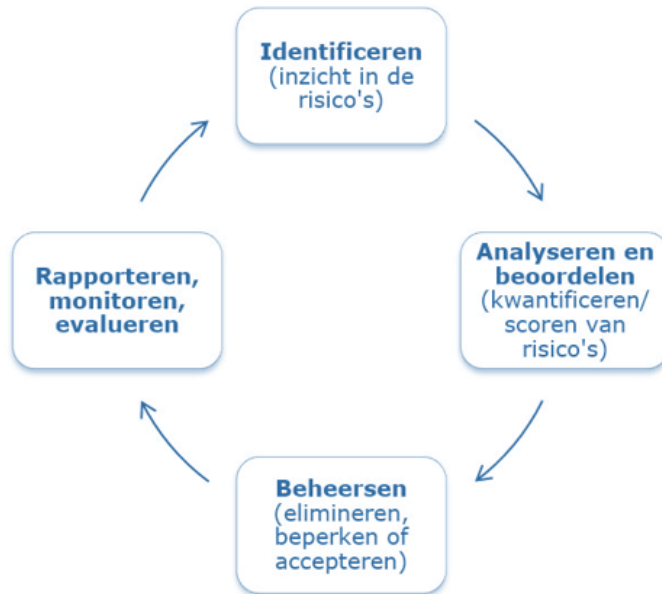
**Identificeren** (inzicht in de risico's)

**Analyseren en beoordelen** (kwantificeren/ scoren van risico's)

**Beheersen** (elimineren, beperken of accepteren)

**Rapporteren, monitoren, evalueren**